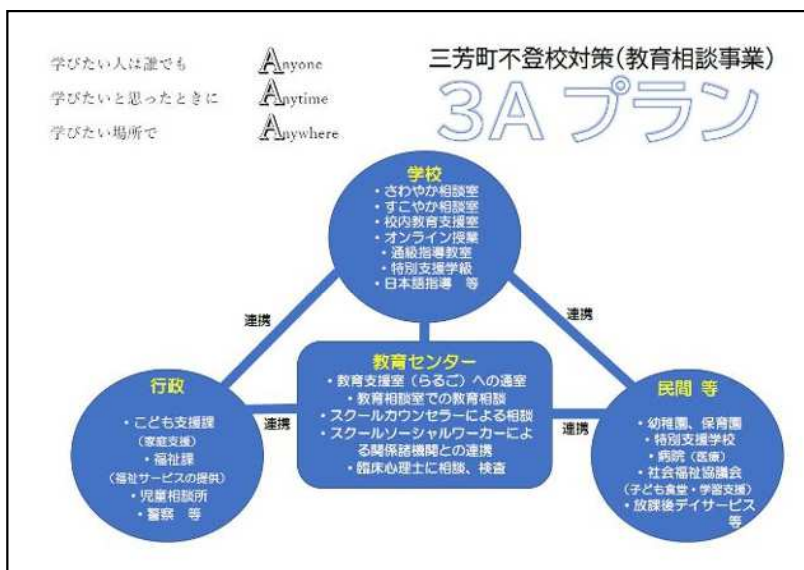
学びたい人は誰でも　Anyone
学びたいと思ったときに　Anytime
学びたい場所で　Anywhere

三芳町不登校対策（教育相談事業）
3Aプラン

学校
・さわやか相談室
・すこやか相談室
・校内教育支援室
・オンライン授業
・通級指導教室
・特別支援学級
・日本語指導　等

連携

連携

教育センター
・教育支援室（らるご）への通室
・教育相談室での教育相談
・スクールカウンセラーによる相談
・スクールソーシャルワーカーによる関係諸機関との連携
・臨床心理士に相談、検査

行政
・こども支援課（家庭支援）
・福祉課（福祉サービスの提供）
・児童相談所
・警察　等

連携

連携

民間 等
・幼稚園、保育園
・特別支援学校
・病院（医療）
・社会福祉協議会（子ども食堂・学習支援）
・放課後デイサービス　等